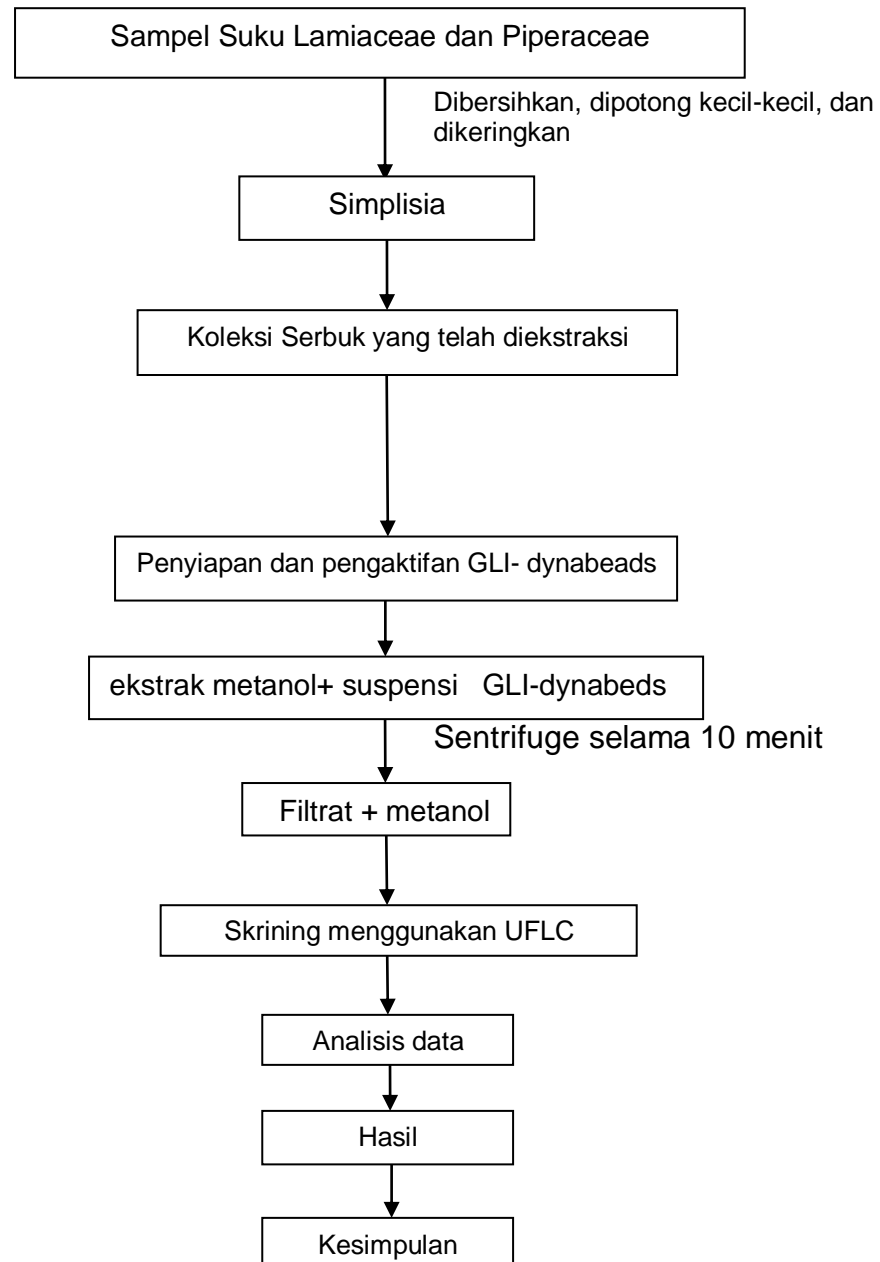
Sampel Suku Lamiaceae dan Piperaceae

Dibersihkan, dipotong kecil-kecil, dan dikeringkan

Simplisia

Koleksi Serbuk yang telah diekstraksi

Penyiapan dan pengaktifan GLI- dynabeads

ekstrak metanol+ suspensi GLI-dynabeds

Sentrifuge selama 10 menit

Filtrat + metanol

Skrining menggunakan UFLC

Analisis data

Hasil

Kesimpulan